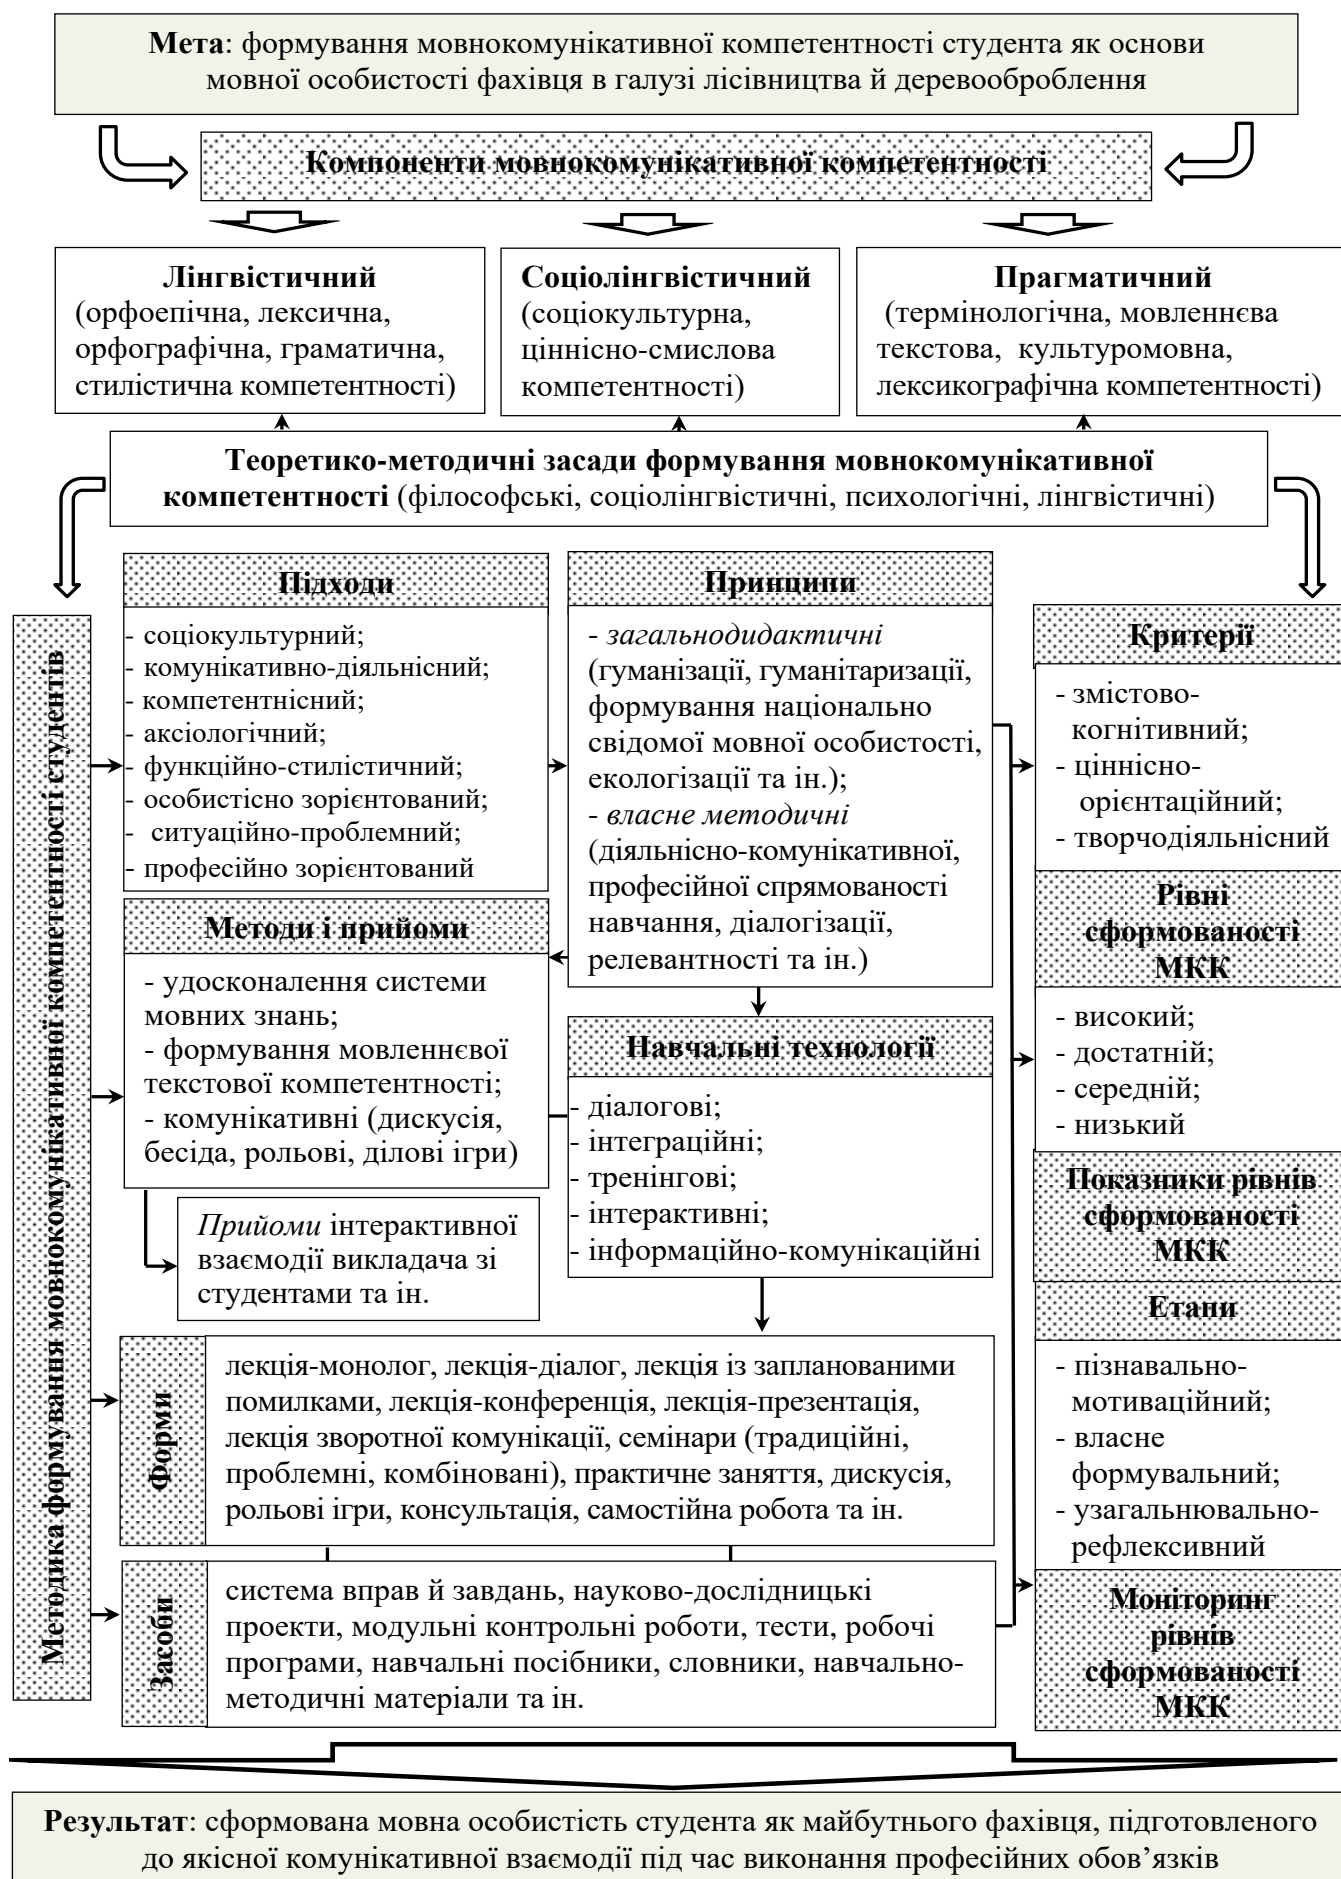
Мета: формування мовнокомунікативної компетентності студента як основи мовної особистості фахівця в галузі лісівництва й деревооброблення

Компоненти мовнокомунікативної компетентності

Лінгвістичний (орфоепічна, лексична, орфографічна, граматична, стилістична компетентності)

Соціолінгвістичний (соціокультурна, ціннісно-смислова компетентності)

Прагматичний (термінологічна, мовленнєва текстова, культуромовна, лексикографічна компетентності)

Теоретико-методичні засади формування мовнокомунікативної компетентності (філософські, соціолінгвістичні, психологічні, лінгвістичні)

Методика формування мовнокомунікативної компетентності студентів

Підходи
- соціокультурний;
- комунікативно-діяльнісний;
- компетентнісний;
- аксіологічний;
- функційно-стилістичний;
- особистісно зорієнтований;
- ситуаційно-проблемний;
- професійно зорієнтований

Принципи
- загальнодидактичні (гуманізації, гуманітаризації, формування національно свідомої мовної особистості, екологізації та ін.);
- власне методичні (діяльнісно-комунікативної, професійної спрямованості навчання, діалогізації, релевантності та ін.)

Методи і прийоми
- удосконалення системи мовних знань;
- формування мовленнєвої текстової компетентності;
- комунікативні (дискусія, бесіда, рольові, ділові ігри)

Прийоми інтерактивної взаємодії викладача зі студентами та ін.

Навчальні технології
- діалогові;
- інтеграційні;
- тренінгові;
- інтерактивні;
- інформаційно-комунікаційні

Форми
лекція-монолог, лекція-діалог, лекція із запланованими помилками, лекція-конференція, лекція-презентація, лекція зворотної комунікації, семінари (традиційні, проблемні, комбіновані), практичне заняття, дискусія, рольові ігри, консультація, самостійна робота та ін.

Засоби
система вправ й завдань, науково-дослідницькі проекти, модульні контрольні роботи, тести, робочі програми, навчальні посібники, словники, навчально-методичні матеріали та ін.

Критерії
- змістово-когнітивний;
- ціннісно-орієнтаційний;
- творчодіяльнісний

Рівні сформованості МКК
- високий;
- достатній;
- середній;
- низький

Показники рівнів сформованості МКК

Етапи
- пізнавально-мотиваційний;
- власне формувальний;
- узагальнювально-рефлексивний

Моніторинг рівнів сформованості МКК

Результат: сформована мовна особистість студента як майбутнього фахівця, підготовленого до якісної комунікативної взаємодії під час виконання професійних обов’язків